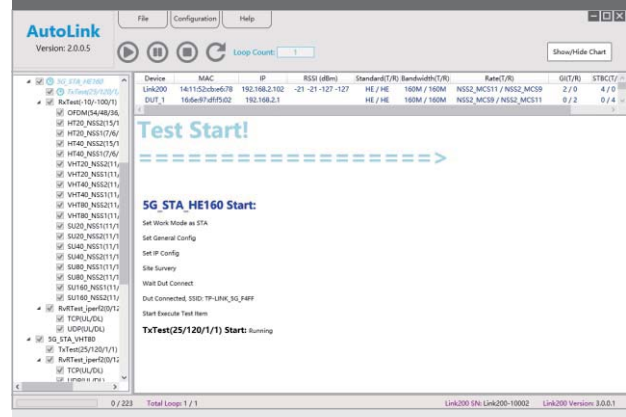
AutoLink
Version: 2.0.0.5

File | Configuration | Help

Loop Count: 1

Show/Hide Chart

5G_STA_HE160
TxTest(25/120/1/
RxTest(-10/-100/1)
OFDM(54/48/36,
HT20_NSS2(15/1
HT20_NSS1(7/6/
HT40_NSS2(15/1
HT40_NSS1(7/6/
VHT20_NSS2(11/
VHT20_NSS1(11/
VHT40_NSS2(11/
VHT40_NSS1(11/
VHT80_NSS2(11/
VHT80_NSS1(11/
SU20_NSS2(11/1
SU20_NSS1(11/1
SU40_NSS2(11/1
SU40_NSS1(11/1
SU80_NSS2(11/1
SU80_NSS1(11/1
SU160_NSS2(11/
SU160_NSS1(11/
RvRTest_iperf2(0/12
TCP(UL/DL)
UDP(UL/DL)
5G_STA_VHT80
TxTest(25/120/1/1)
RvRTest_iperf2(0/12
TCP(UL/DL)
UDP(UL/DL)

| Device | MAC | IP | RSSI (dBm) | Standard(T/R) | Bandwidth(T/R) | Rate(T/R) | GI(T/R) | STBC(T/ |
|---|---|---|---|---|---|---|---|---|
| Link200 | 14:11:52cbe6:78 | 192.168.2.102 | -21 -21 -127 -127 | HE / HE | 160M / 160M | NSS2_MCS11 / NSS2_MCS9 | 2 / 0 | 4 / 0 |
| DUT_1 | 16:6e:97:dff5:02 | 192.168.2.1 | | HE / HE | 160M / 160M | NSS2_MCS9 / NSS2_MCS11 | 0 / 2 | 0 / 4 |

Test Start!

==================>

5G_STA_HE160 Start:
Set Work Mode as STA
Set General Config
Set IP Config
Site Survery
Wait Dut Connect
Dut Connected, SSID: TP-LINK_5G_F4FF
Start Execute Test Item
TxTest(25/120/1/1) Start: Running

0 / 223 Total Loop: 1 / 1
Link200 SN: Link200-10002 Link200 Version: 3.0.0.1